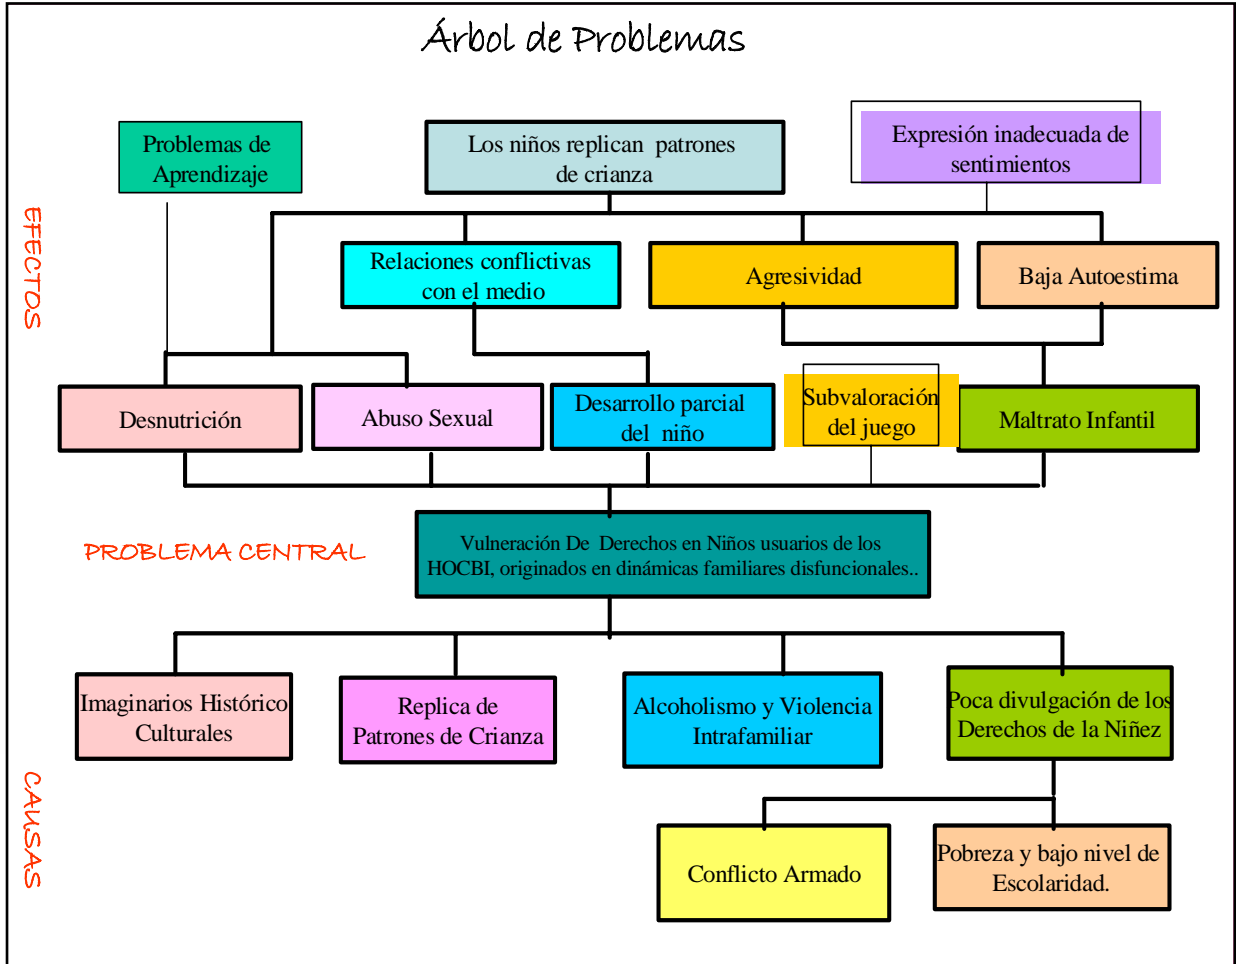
Árbol de Problemas

EFECTOS

Problemas de Aprendizaje

Los niños replican patrones de crianza

Expresión inadecuada de sentimientos

Relaciones conflictivas con el medio

Agresividad

Baja Autoestima

Desnutrición

Abuso Sexual

Desarrollo parcial del niño

Subvaloración del juego

Maltrato Infantil

PROBLEMA CENTRAL

Vulneración De Derechos en Niños usuarios de los HOCBI, originados en dinámicas familiares disfuncionales..

Imaginarios Histórico Culturales

Replica de Patrones de Crianza

Alcoholismo y Violencia Intrafamiliar

Poca divulgación de los Derechos de la Niñez

CAUSAS

Conflicto Armado

Pobreza y bajo nivel de Escolaridad.